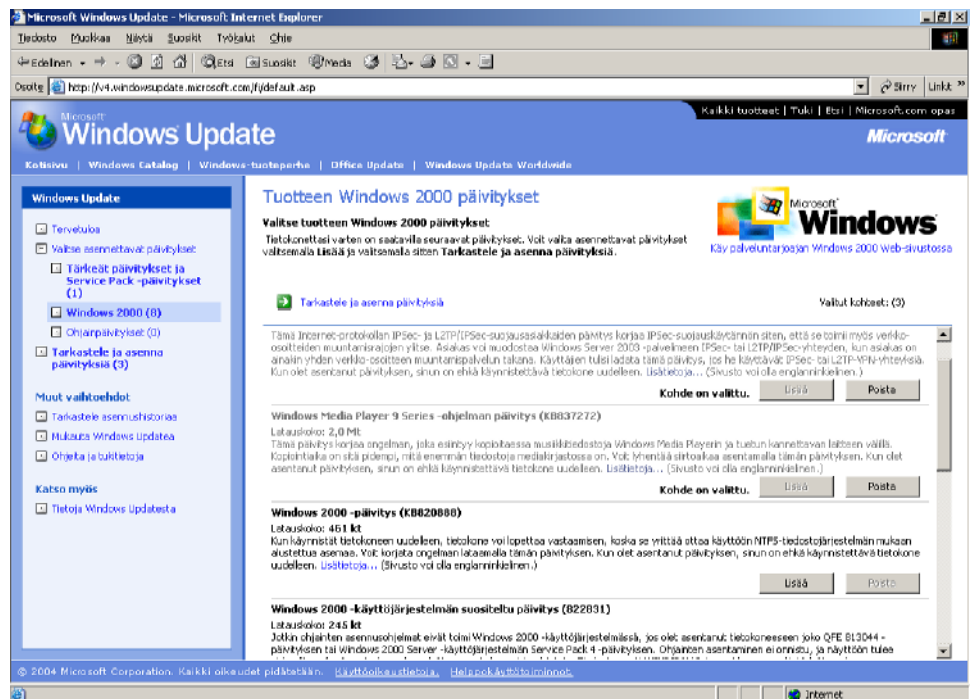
Microsoft Windows Update - Microsoft Internet Explorer

Tiedosto Muokkaa Näytä Suosikit Työkalut Ohje

Edellinen Etsi Suosikit Media

Osoite http://v4.windowsupdate.microsoft.com/fi/default.asp Siirry Linkit

Kaikki tuotteet | Tuki | Etsi | Microsoft.com opas

Microsoft Windows Update

Microsoft

Kotisivu | Windows Catalog | Windows-tuoteperhe | Office Update | Windows Update Worldwide

Windows Update

Tervetuloa

Valitse asennettavat päivitykset

Tärkeät päivitykset ja Service Pack -päivitykset (1)

Windows 2000 (8)

Ohjainpäivitykset (0)

Tarkastele ja asenna päivityksiä (3)

Muut vaihtoehdot

Tarkastele asennushistoriaa

Mukauta Windows Updatea

Ohjeita ja tukitietoja

Katso myös

Tietoja Windows Updatesta

Tuotteen Windows 2000 päivitykset

Valitse tuotteen Windows 2000 päivitykset

Tietokonettasi varten on saatavilla seuraavat päivitykset. Voit valita asennettavat päivitykset valitsemalla Lisää ja valitsemalla sitten Tarkastele ja asenna päivityksiä.

Microsoft Windows

Käy palveluntarjoajan Windows 2000 Web-sivustossa

Tarkastele ja asenna päivityksiä

Valitut kohteet: (3)

Tämä Internet-protokollan IPSec- ja L2TP/IPSec-suojausasiakkaiden päivitys korjaa IPSec-suojauskäytännön siten, että se toimii myös verkko-osoitteiden muuntamisrajojen yli. Asiakas voi muodostaa Windows Server 2003 -palvelimeen IPSec- tai L2TP/IPSec-yhteyden, kun asiakas on ainakin yhden verkko-osoitteen muuntamispalvelun takana. Käyttäjien tulisi ladata tämä päivitys, jos he käyttävät IPSec- tai L2TP-VPN-yhteyksiä. Kun olet asentanut päivityksen, sinun on ehkä käynnistettävä tietokone uudelleen. Lisätietoja... (Sivusto voi olla englanninkielinen.)

Kohde on valittu. Lisää Poista

Windows Media Player 9 Series -ohjelman päivitys (KB837272)

Latauskoko: 2,0 Mt

Tämä päivitys korjaa ongelman, joka esiintyy kopioitaessa musiikkitiedostoja Windows Media Playerin ja tuetun kannettavan laitteen välillä. Kopiointiaika on siis pidempi, mitä enemmän tiedostoja medialirjastossa on. Voit lyhentää siirtoaikaa asentamalla tämän päivityksen. Kun olet asentanut päivityksen, sinun on ehkä käynnistettävä tietokone uudelleen. Lisätietoja... (Sivusto voi olla englanninkielinen.)

Kohde on valittu. Lisää Poista

Windows 2000 -päivitys (KB820888)

Latauskoko: 461 kt

Kun käynnistät tietokoneen uudelleen, tietokone voi lopettaa vastaamisen, koska se yrittää ottaa käyttöön NTFS-tiedostojärjestelmän mukaan alustettua asemaa. Voit korjata ongelman lataamalla tämän päivityksen. Kun olet asentanut päivityksen, sinun on ehkä käynnistettävä tietokone uudelleen. Lisätietoja... (Sivusto voi olla englanninkielinen.)

Lisää Poista

Windows 2000 -käyttöjärjestelmän suositeltu päivitys (822831)

Latauskoko: 245 kt

Jotkin ohjainten asennusohjelmat eivät toimi Windows 2000 -käyttöjärjestelmissä, jos olet asentanut tietokoneeseen joko QFE 813044 -päivityksen tai Windows 2000 Server -käyttöjärjestelmän Service Pack 4 -päivityksen. Ohjainten asentaminen ei onnistu, ja näyttöön tulee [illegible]

© 2004 Microsoft Corporation. Kaikki oikeudet pidätetään. Käyttöoikeustietoja. Helppokäyttöisyys.

Internet